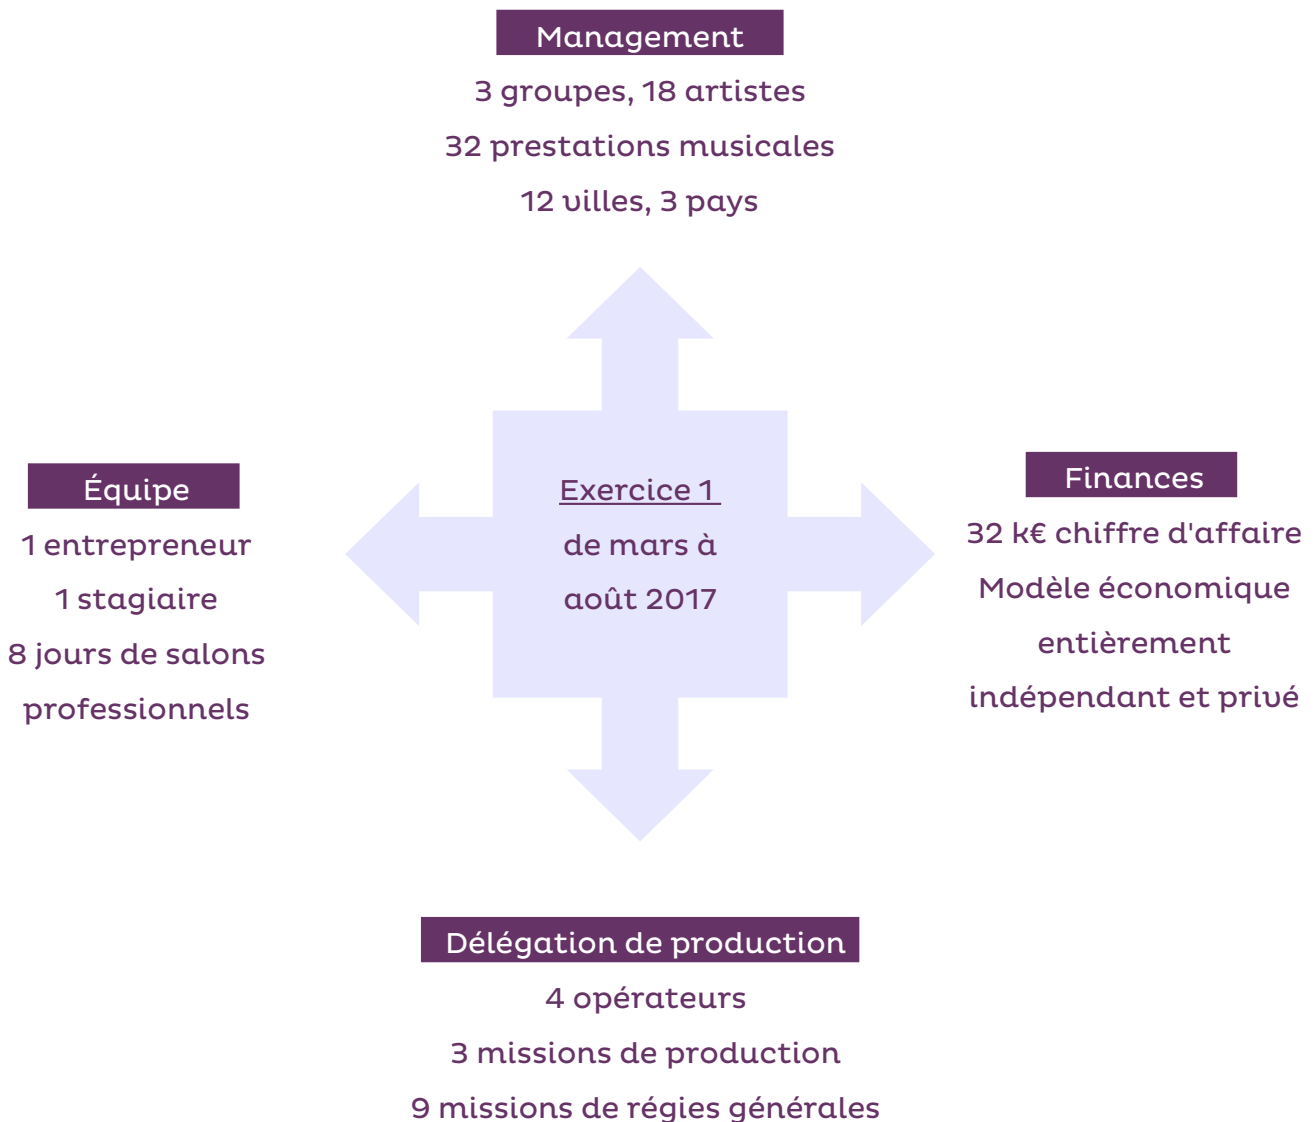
Management

3 groupes, 18 artistes

32 prestations musicales

12 villes, 3 pays

Équipe

1 entrepreneur

1 stagiaire

8 jours de salons professionnels

Exercice 1

de mars à août 2017

Finances

32 k€ chiffre d'affaire

Modèle économique entièrement indépendant et privé

Délégation de production

4 opérateurs

3 missions de production

9 missions de régies générales